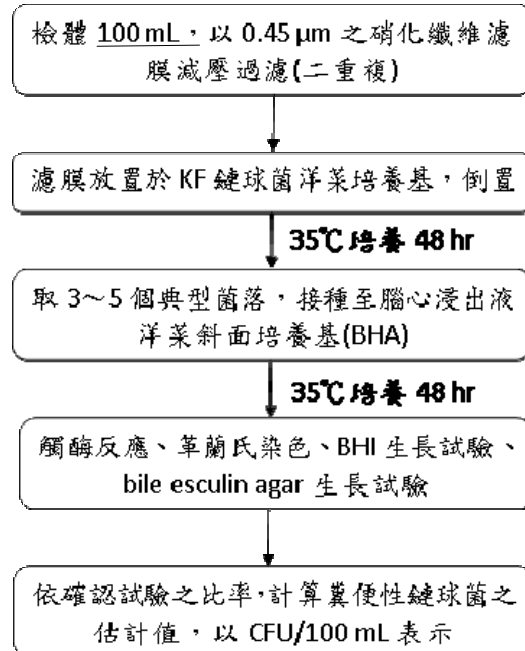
檢體 100 mL，以 0.45 µm 之硝化纖維濾膜減壓過濾(二重複)

濾膜放置於 KF 鏈球菌洋菜培養基，倒置

35℃ 培養 48 hr

取 3～5 個典型菌落，接種至腦心浸出液洋菜斜面培養基(BHA)

35℃ 培養 48 hr

觸酶反應、革蘭氏染色、BHI 生長試驗、bile esculin agar 生長試驗

依確認試驗之比率，計算糞便性鏈球菌之估計值，以 CFU/100 mL 表示